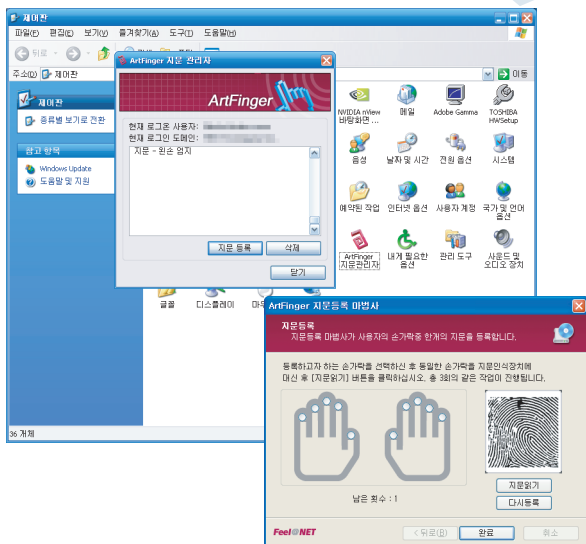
제어판
파일(F) 편집(E) 보기(V) 즐겨찾기(A) 도구(T) 도움말(H)
뒤로 검색 폴더
주소(D) 제어판
이동
제어판
종류별 보기로 전환
참고 항목
Windows Update
도움말 및 지원
ArtFinger 지문 관리자
ArtFinger
현재 로그온 사용자:
현재 로그인 도메인:
지문 - 왼손 엄지
지문 등록
삭제
닫기
NVIDIA nView 바탕화면 ...
메일
Adobe Gamma
TOSHIBA HWSetup
음성
날짜 및 시간
전원 옵션
시스템
예약된 작업
인터넷 옵션
사용자 계정
국가 및 언어 옵션
ArtFinger 지문관리자
내게 필요한 옵션
관리 도구
사운드 및 오디오 장치
글꼴
디스플레이
마우스
36 개체
ArtFinger 지문등록 마법사
지문등록
지문등록 마법사가 사용자의 손가락중 한개의 지문을 등록합니다.
등록하고자 하는 손가락을 선택하신 후 동일한 손가락을 지문인식장치에 대신 후 [지문읽기] 버튼을 클릭하십시오. 총 3회의 같은 작업이 진행됩니다.
남은 횟수 : 1
지문읽기
다시등록
Feel@NET
< 뒤로(B)
완료
취소